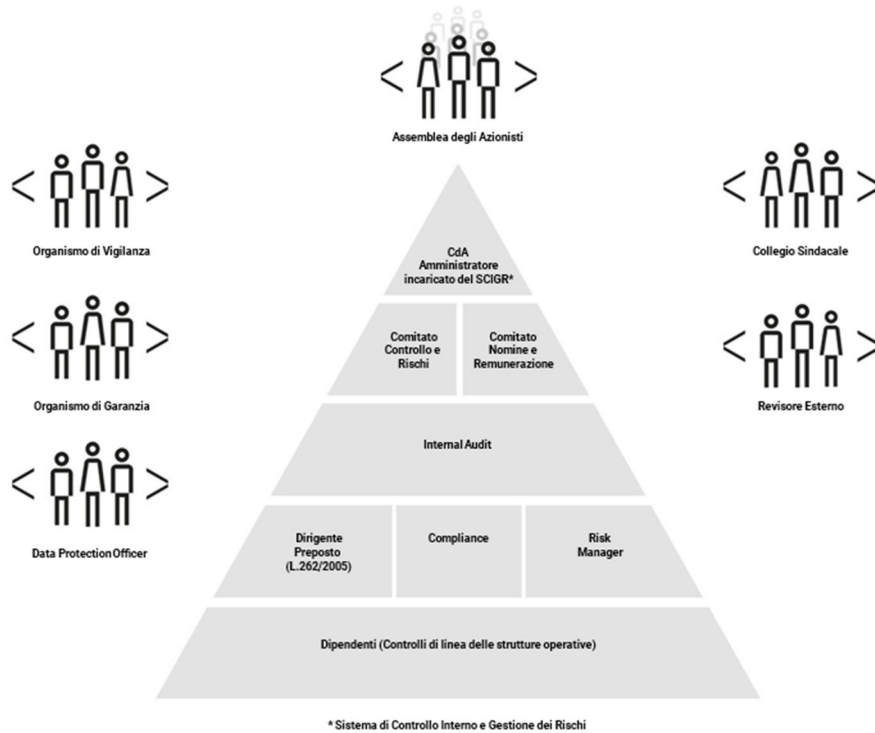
Assemblea degli Azionisti

Organismo di Vigilanza

Collegio Sindacale

CdA
Amministratore
incaricato del SCIGR*

Comitato Controllo e Rischi

Comitato Nomine e Remunerazione

Organismo di Garanzia

Revisore Esterno

Internal Audit

Data Protection Officer

Dirigente Preposto (L.262/2005)

Compliance

Risk Manager

Dipendenti (Controlli di linea delle strutture operative)

* Sistema di Controllo Interno e Gestione dei Rischi